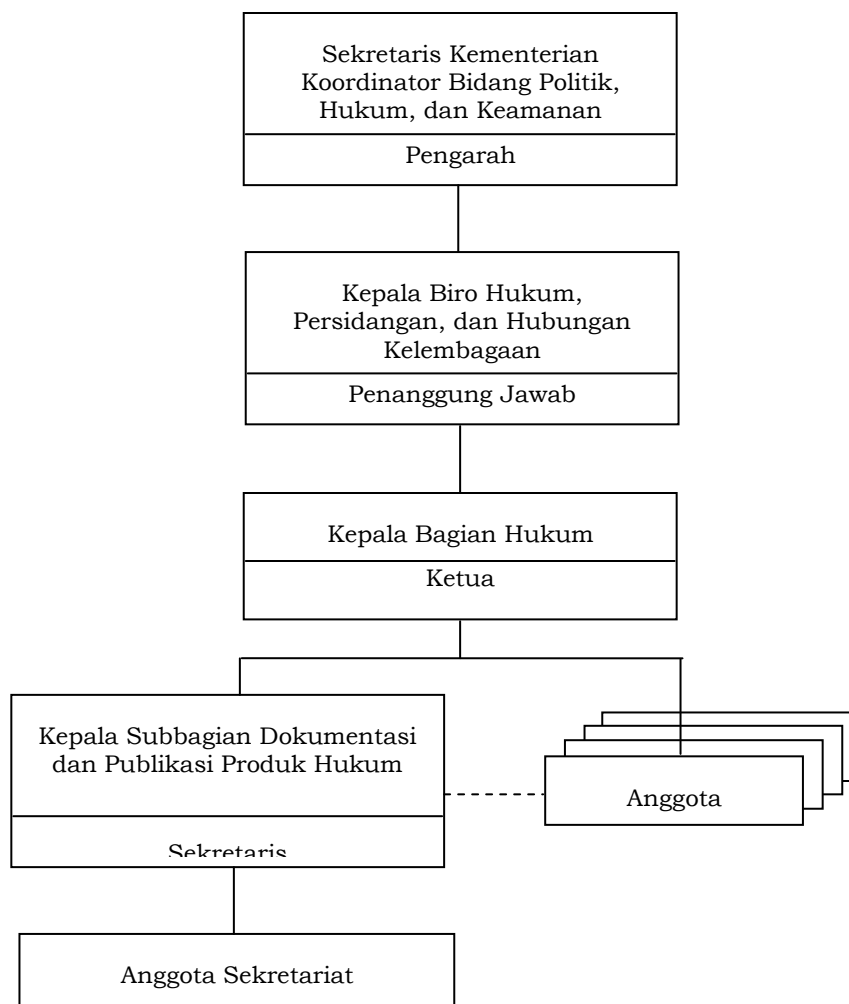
Sekretaris Kementerian Koordinator Bidang Politik, Hukum, dan Keamanan

Pengarah

Kepala Biro Hukum, Persidangan, dan Hubungan Kelembagaan

Penanggung Jawab

Kepala Bagian Hukum

Ketua

Kepala Subbagian Dokumentasi dan Publikasi Produk Hukum

Sekretaris

Anggota

Anggota Sekretariat